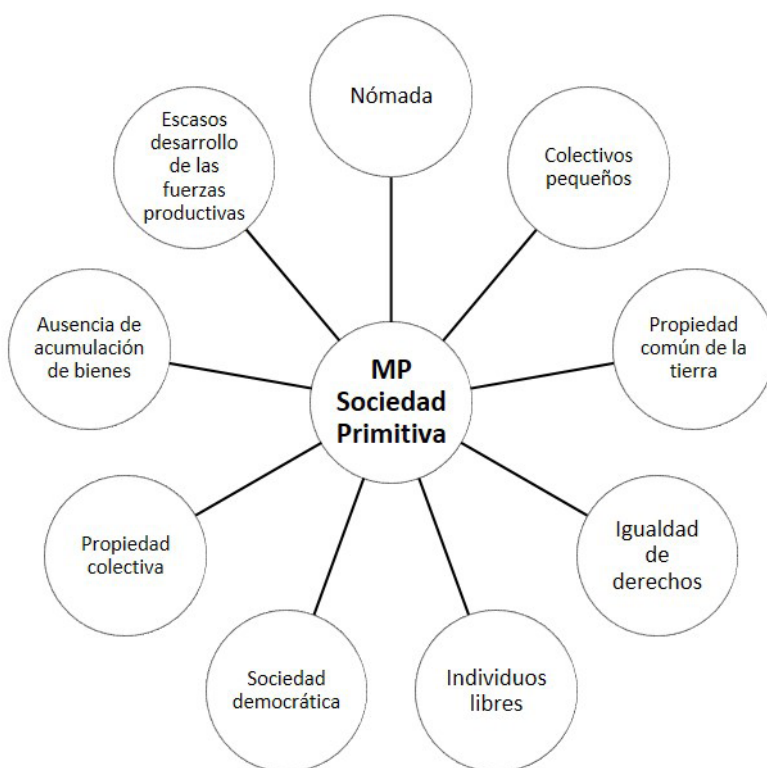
MP Sociedad Primitiva

Nómada

Colectivos pequeños

Propiedad común de la tierra

Igualdad de derechos

Individuos libres

Sociedad democrática

Propiedad colectiva

Ausencia de acumulación de bienes

Escasos desarrollo de las fuerzas productivas